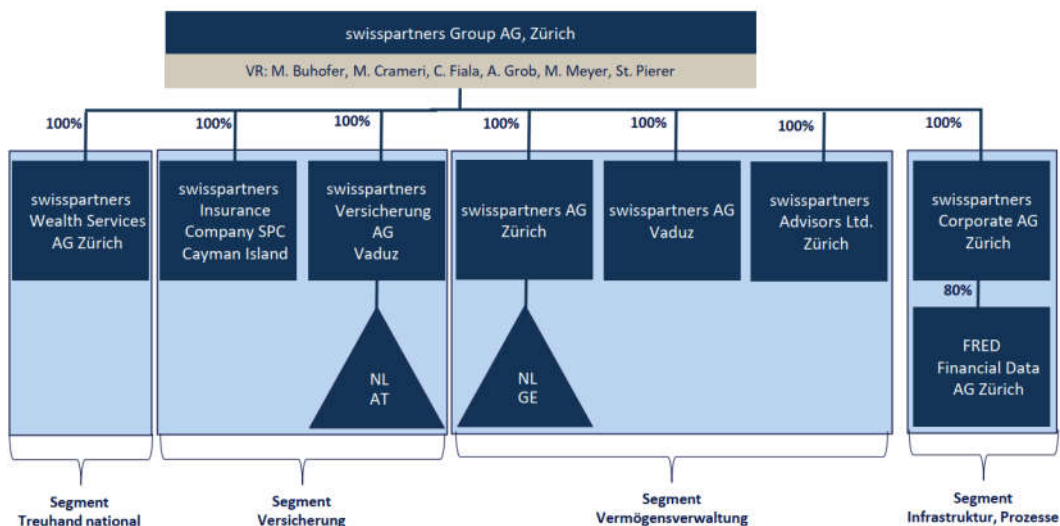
swisspartners Group AG, Zürich

VR: M. Buhofer, M. Crameri, C. Fiala, A. Grob, M. Meyer, St. Pierer

100%

swisspartners Wealth Services AG Zürich

100%

swisspartners Insurance Company SPC Cayman Island

100%

swisspartners Versicherung AG Vaduz

NL AT

100%

swisspartners AG Zürich

NL GE

100%

swisspartners AG Vaduz

100%

swisspartners Advisors Ltd. Zürich

100%

swisspartners Corporate AG Zürich

80%

FRED Financial Data AG Zürich

Segment Treuhand national

Segment Versicherung

Segment Vermögensverwaltung

Segment Infrastruktur, Prozesse